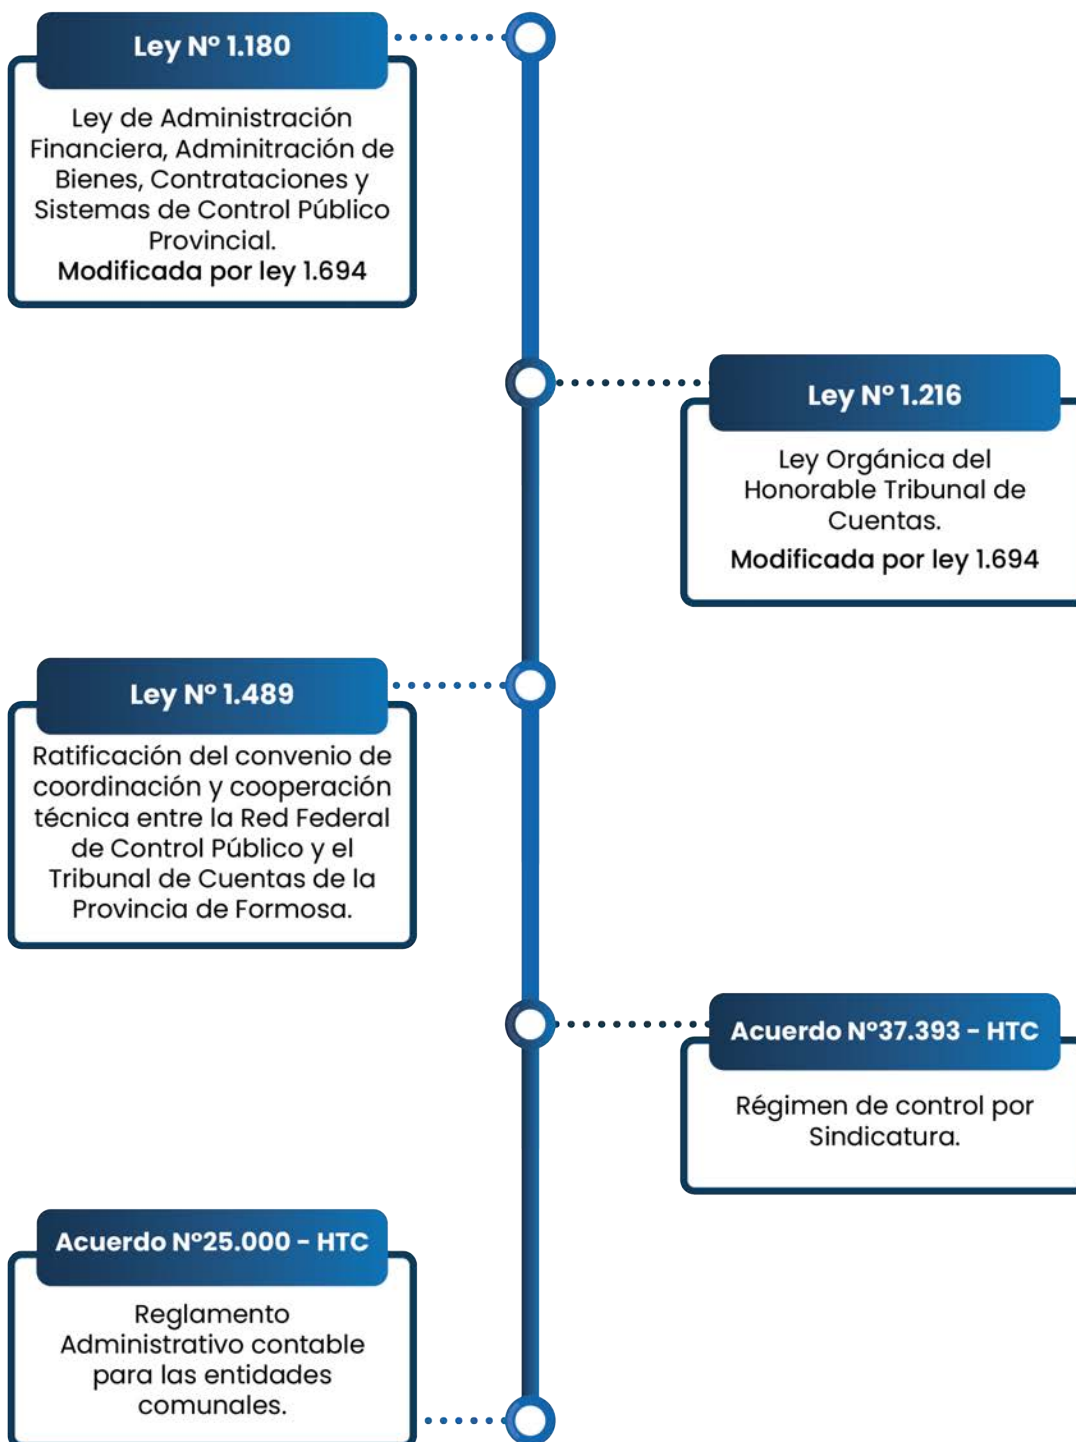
Ley Nº 1.180

Ley de Administración Financiera, Adminitración de Bienes, Contrataciones y Sistemas de Control Público Provincial.
Modificada por ley 1.694

Ley Nº 1.216

Ley Orgánica del Honorable Tribunal de Cuentas.
Modificada por ley 1.694

Ley Nº 1.489

Ratificación del convenio de coordinación y cooperación técnica entre la Red Federal de Control Público y el Tribunal de Cuentas de la Provincia de Formosa.

Acuerdo Nº37.393 - HTC

Régimen de control por Sindicatura.

Acuerdo Nº25.000 - HTC

Reglamento Administrativo contable para las entidades comunales.